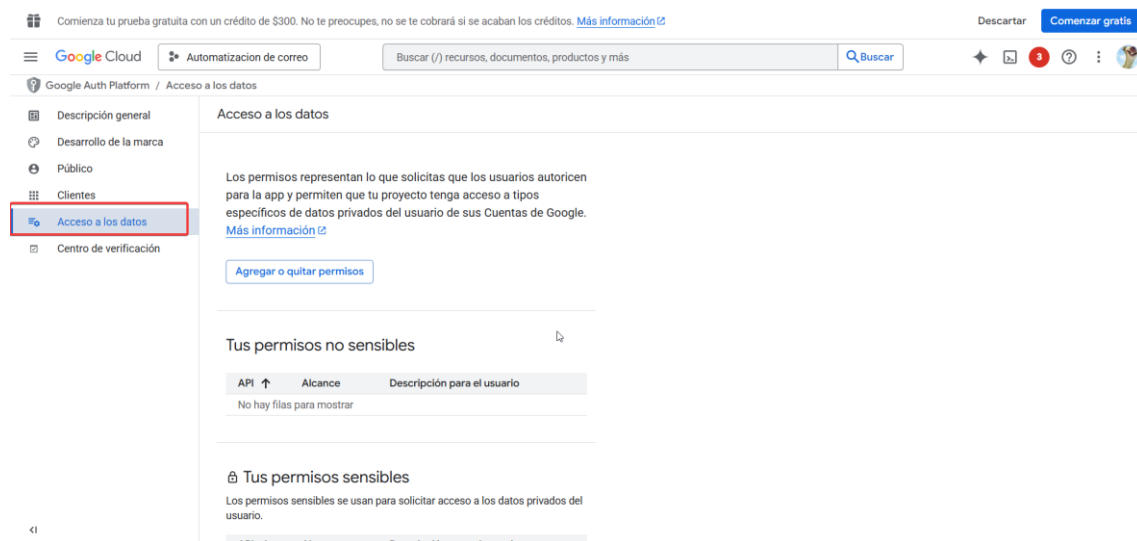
Comienza tu prueba gratuita con un crédito de $300. No te preocupes, no se te cobrará si se acaban los créditos. Más información

Descartar

Comenzar gratis

Google Cloud

Automatizacion de correo

Buscar (/) recursos, documentos, productos y más

Buscar

3

Google Auth Platform / Acceso a los datos

Descripción general

Desarrollo de la marca

Público

Clientes

Acceso a los datos

Centro de verificación

Acceso a los datos

Los permisos representan lo que solicitas que los usuarios autoricen para la app y permiten que tu proyecto tenga acceso a tipos específicos de datos privados del usuario de sus Cuentas de Google. Más información

Agregar o quitar permisos

Tus permisos no sensibles

| API ↑ | Alcance | Descripción para el usuario |
|---|---|---|
| No hay filas para mostrar | | |

Tus permisos sensibles

Los permisos sensibles se usan para solicitar acceso a los datos privados del usuario.